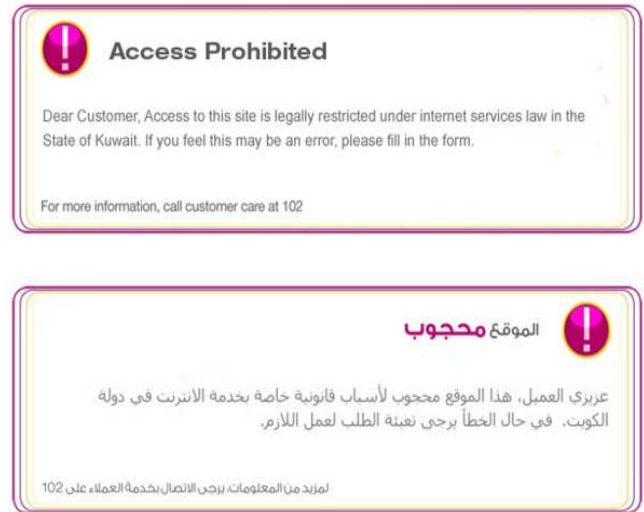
!

Access Prohibited

Dear Customer, Access to this site is legally restricted under internet services law in the State of Kuwait. If you feel this may be an error, please fill in the form.

For more information, call customer care at 102

!

الموقع محجوب

عزيزي العميل، هذا الموقع محجوب لأسباب قانونية خاصة بخدمة الانترنت في دولة الكويت. في حال الخطأ يرجى تعبئة الطلب لعمل اللازم.

لمزيد من المعلومات، يرجى الاتصال بخدمة العملاء على 102